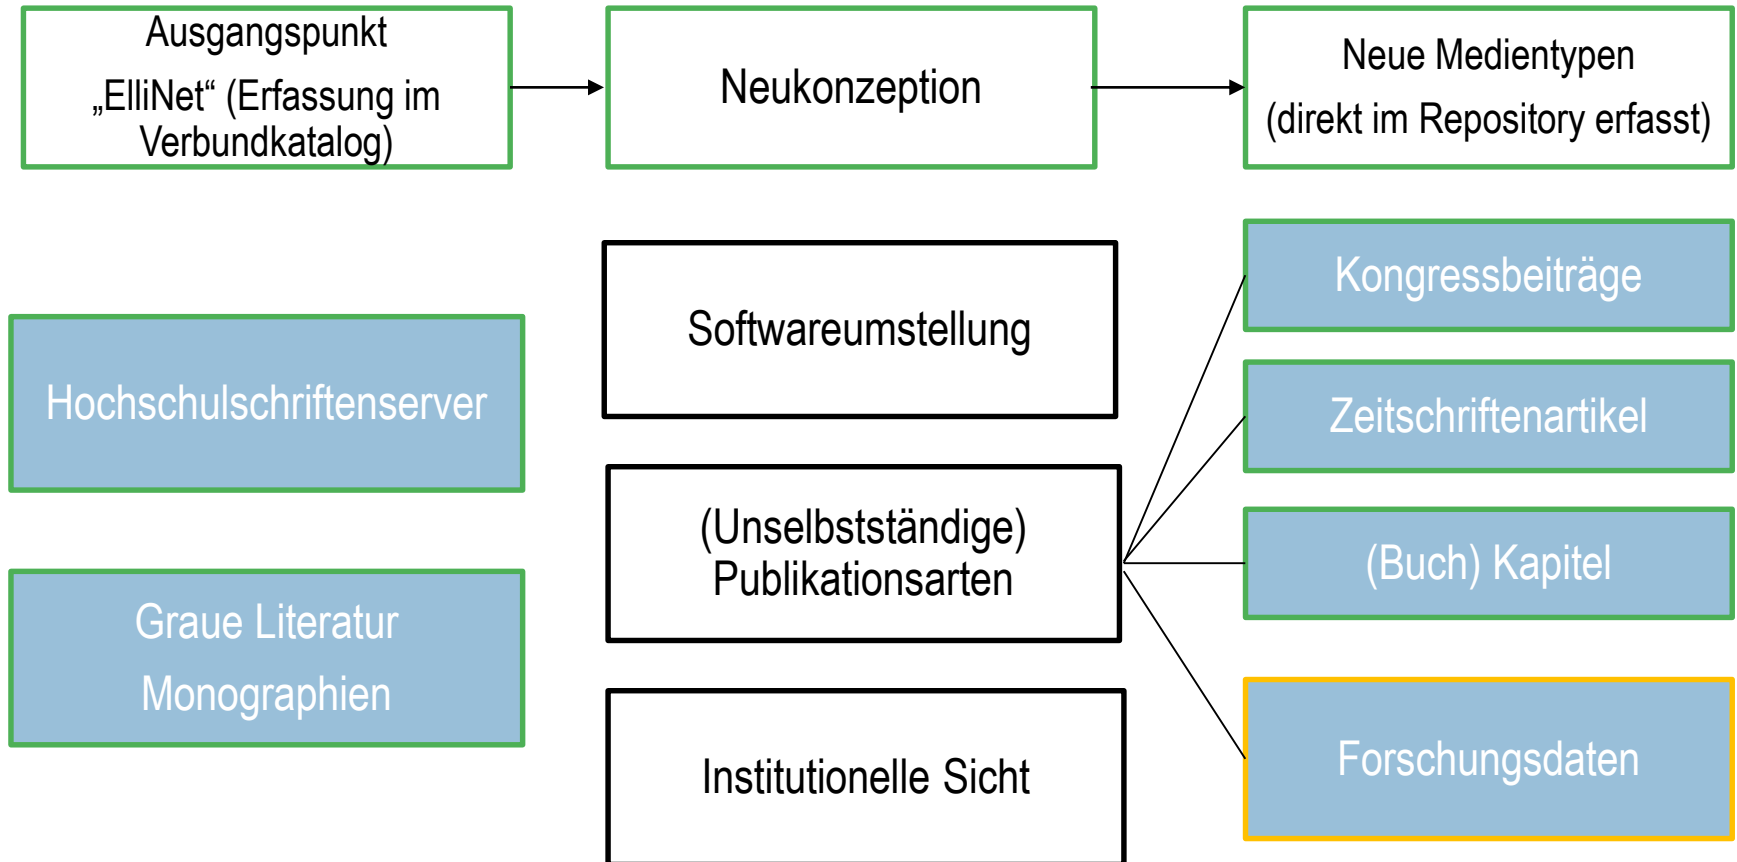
Ausgangspunkt „ElliNet“ (Erfassung im Verbundkatalog)

Neukonzeption

Neue Medientypen (direkt im Repository erfasst)

Hochschulschriftenserver

Graue Literatur

Monographien

Softwareumstellung

(Unselbstständige) Publikationsarten

Institutionelle Sicht

Kongressbeiträge

Zeitschriftenartikel

(Buch) Kapitel

Forschungsdaten